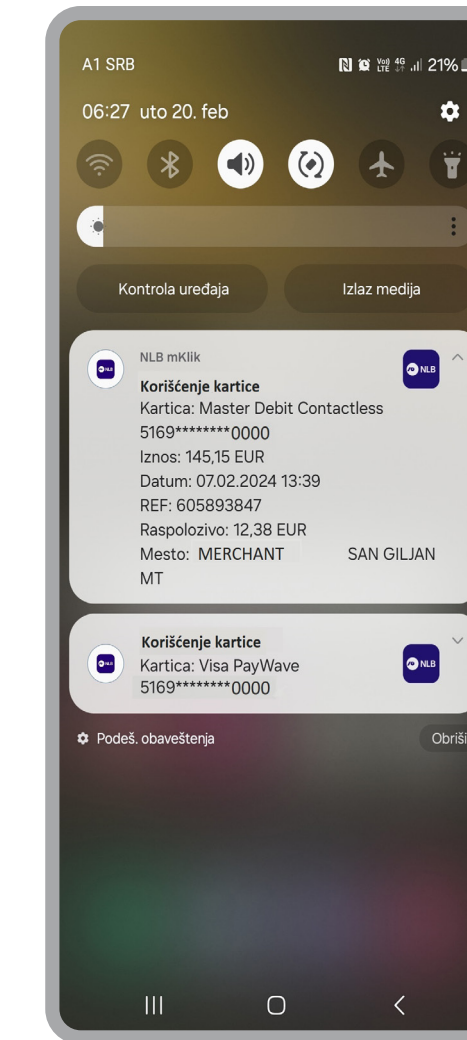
A1 SRB

21%

06:27 uto 20. feb

Kontrola uređaja

Izlaz medija

NLB mKlik

NLB

Korišćenje kartice
Kartica: Master Debit Contactless
5169********0000
Iznos: 145,15 EUR
Datum: 07.02.2024 13:39
REF: 605893847
Raspolozivo: 12,38 EUR
Mesto: MERCHANT SAN GILJAN MT

Korišćenje kartice
Kartica: Visa PayWave
5169********0000

NLB

Podeš. obaveštenja

Obriši